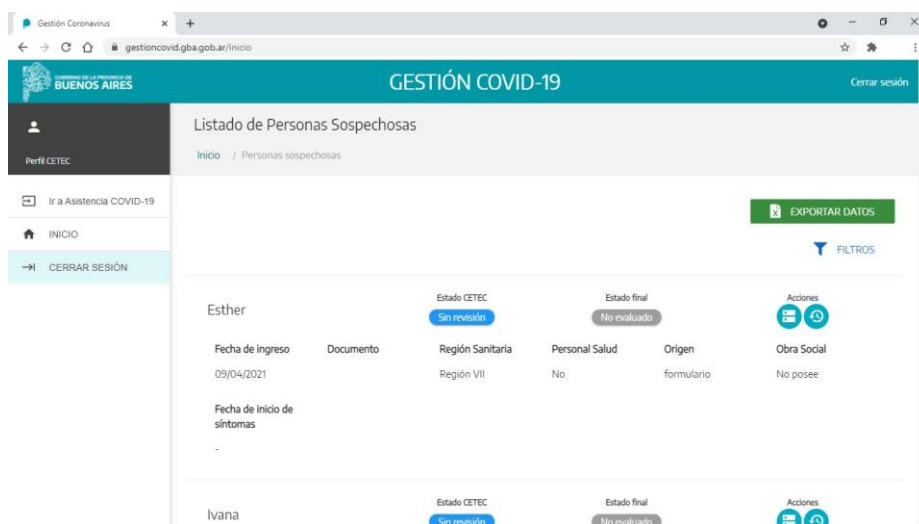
Gestión Coronavirus ×

gestioncovid.gba.gob.ar/inicio

GOBIERNO DE LA PROVINCIA DE BUENOS AIRES

GESTIÓN COVID-19

Cerrar sesión

Perfil CETEC

Ir a Asistencia COVID-19

INICIO

CERRAR SESIÓN

Listado de Personas Sospechosas

Inicio / Personas sospechosas

EXPORTAR DATOS

FILTROS

Esther

Estado CETEC
Sin revisión

Estado final
No evaluado

Acciones

| Fecha de ingreso | Documento | Región Sanitaria | Personal Salud | Origen | Obra Social |
|---|---|---|---|---|---|
| 09/04/2021 | | Región VII | No | formulario | No posee |

Fecha de inicio de síntomas

-

Ivana

Estado CETEC
Sin revisión

Estado final
No evaluado

Acciones